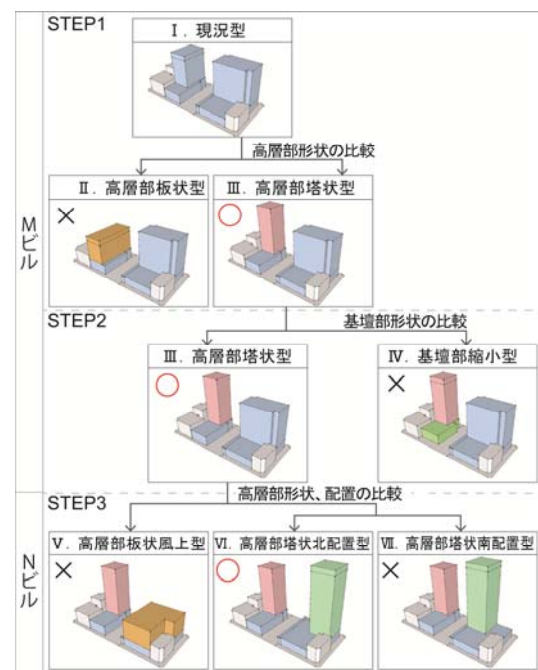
Mビル

STEP1

Ⅰ. 現況型

高層部形状の比較

Ⅱ. 高層部板状型

×

Ⅲ. 高層部塔状型

○

STEP2

基壇部形状の比較

Ⅲ. 高層部塔状型

○

Ⅳ. 基壇部縮小型

×

Nビル

STEP3

高層部形状、配置の比較

Ⅴ. 高層部板状風上型

×

Ⅵ. 高層部塔状北配置型

○

Ⅶ. 高層部塔状南配置型

×